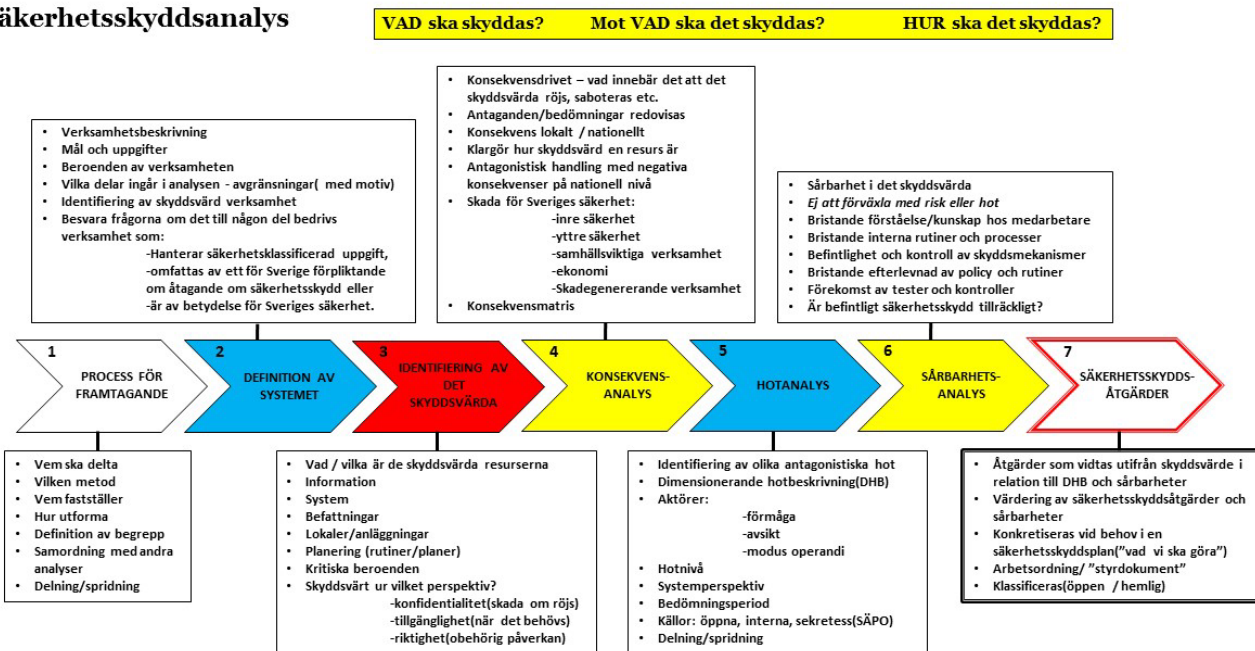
äkerhetsskyddsanalys

VAD ska skyddas? Mot VAD ska det skyddas? HUR ska det skyddas?

- Verksamhetsbeskrivning
- Mål och uppgifter
- Beroenden av verksamheten
- Vilka delar ingår i analysen - avgränsningar( med motiv)
- Identifiering av skyddsvärd verksamhet
- Besvara frågorna om det till någon del bedrivs verksamhet som:
-Hanterar säkerhetsklassificerad uppgift,
-omfattas av ett för Sverige förpliktande om åtagande om säkerhetsskydd eller
-är av betydelse för Sveriges säkerhet.

- Konsekvensdrivet – vad innebär det att det skyddsvärda röjs, saboteras etc.
- Antaganden/bedömningar redovisas
- Konsekvens lokalt / nationellt
- Klargör hur skyddsvärd en resurs är
- Antagonistisk handling med negativa konsekvenser på nationell nivå
- Skada för Sveriges säkerhet:
-inre säkerhet
-yttre säkerhet
-samhällsviktiga verksamhet
-ekonomi
-Skadegenererande verksamhet
- Konsekvensmatris

- Sårbarhet i det skyddsvärda
- Ej att förväxla med risk eller hot
- Bristande förståelse/kunskap hos medarbetare
- Bristande interna rutiner och processer
- Befintlighet och kontroll av skyddsmekanismer
- Bristande efterlevnad av policy och rutiner
- Förekomst av tester och kontroller
- Är befintligt säkerhetsskydd tillräckligt?

1 PROCESS FÖR FRAMTAGANDE
2 DEFINITION AV SYSTEMET
3 IDENTIFIERING AV DET SKYDDSVÄRDA
4 KONSEKVENS-ANALYS
5 HOTANALYS
6 SÅRBARHETS-ANALYS
7 SÄKERHETSSKYDDS-ÅTGÄRDER

- Vem ska delta
- Vilken metod
- Vem fastställer
- Hur utforma
- Definition av begrepp
- Samordning med andra analyser
- Delning/spridning

- Vad / vilka är de skyddsvärda resurserna
- Information
- System
- Befattningar
- Lokaler/anläggningar
- Planering (rutiner/planer)
- Kritiska beroenden
- Skyddsvärt ur vilket perspektiv?
-konfidentialitet(skada om röjs)
-tillgänglighet(när det behövs)
-riktighet(obehörig påverkan)

- Identifiering av olika antagonistiska hot
- Dimensionerande hotbeskrivning(DHB)
- Aktörer:
-förmåga
-avsikt
-modus operandi
- Hotnivå
- Systemperspektiv
- Bedömningsperiod
- Källor: öppna, interna, sekretess(SÄPO)
- Delning/spridning

- Åtgärder som vidtas utifrån skyddsvärde i relation till DHB och sårbarheter
- Värdering av säkerhetsskyddsåtgärder och sårbarheter
- Konkretiseras vid behov i en säkerhetsskyddsplan("vad vi ska göra")
- Arbetsordning/ "styrdokument"
- Klassificeras(öppen / hemlig)